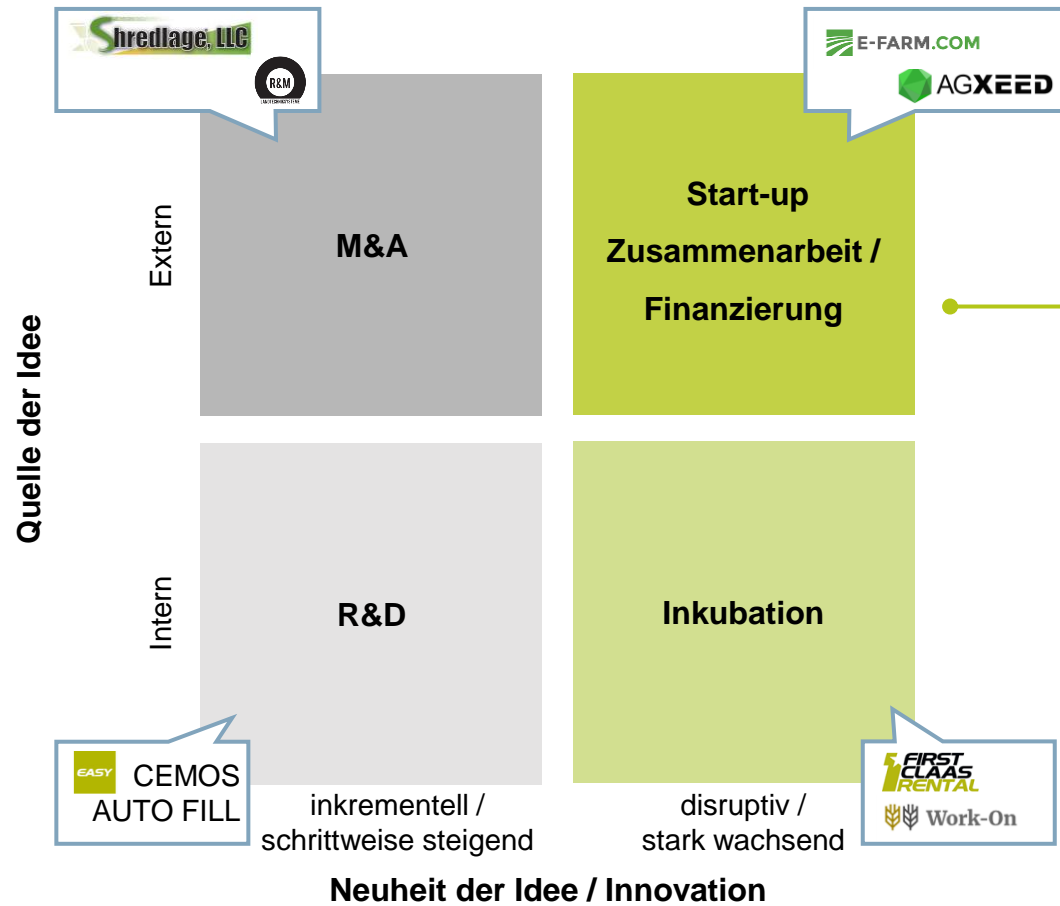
Shredlage, LLC

R&M

E-FARM.COM

AGXEED

Quelle der Idee

Extern

M&A

Start-up Zusammenarbeit / Finanzierung

Intern

R&D

Inkubation

EASY CEMOS AUTO FILL

FIRST CLAAS RENTAL

Work-On

inkrementell / schrittweise steigend

disruptiv / stark wachsend

Neuheit der Idee / Innovation